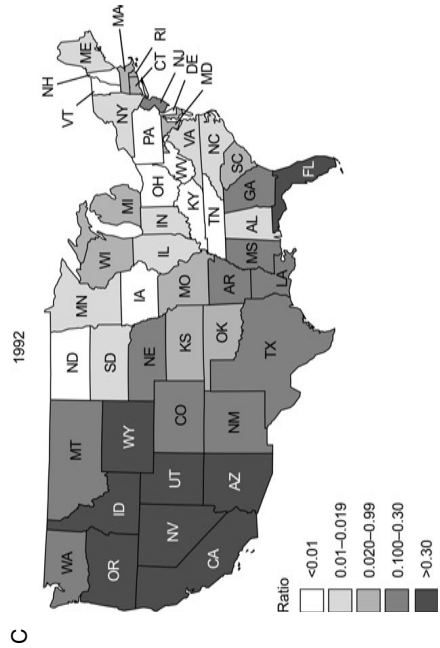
C

1992

MA
NH
ME
VT
CT
RI
NJ
DE
MD
NY
PA
VA
NC
SC
OH
WV
KY
TN
GA
FL
MI
IN
AL
WI
IL
MS
MN
IA
MO
AR
LA
ND
SD
NE
KS
OK
TX
MT
WY
CO
NM
ID
UT
AZ
WA
OR
NV
CA

Ratio
<0.01
0.01–0.019
0.020–0.99
0.100–0.30
>0.30